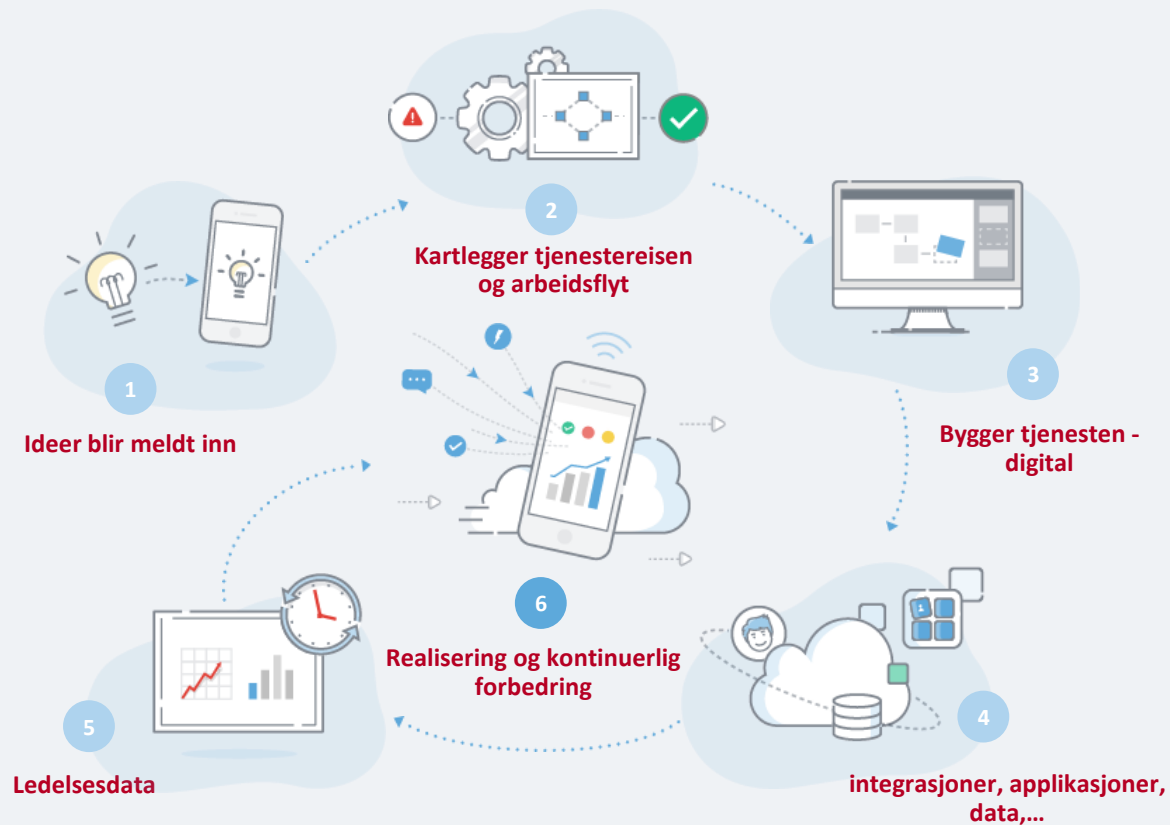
2

Kartlegger tjenestereisen og arbeidsflyt

1

Ideer blir meldt inn

3

Bygger tjenesten - digital

6

Realisering og kontinuerlig forbedring

5

Ledelsesdata

4

integrasjoner, applikasjoner, data,…